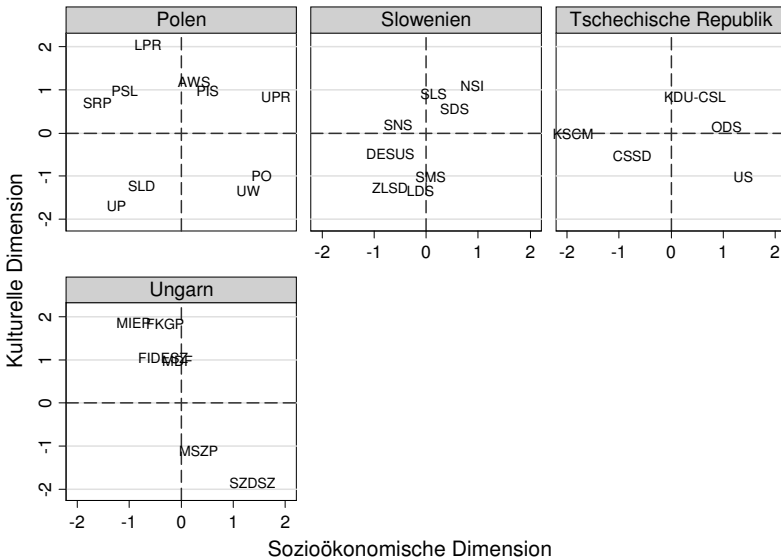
Polen

Slowenien

Tschechische Republik

Ungarn

LPR
AWS
PSL
PIS
SRP
UPR
PO
SLD
UW
UP

NSI
SLS
SDS
SNS
DESUS
SMS
ZLSD
LDS

KDU-CSL
ODS
KSCM
CSSD
US

MIEP
FKGP
FIDESZ
MDF
MSZP
SZDSZ

2
1
0
-1
-2

-2 -1 0 1 2

Kulturelle Dimension

Sozioökonomische Dimension